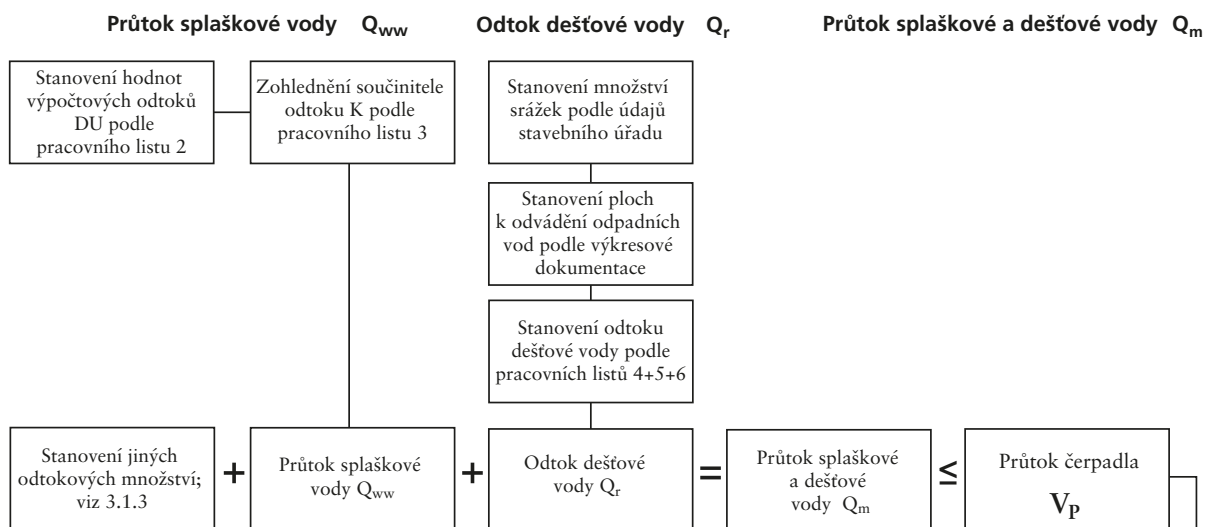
Průtok splaškové vody $Q_{ww}$

Odtok dešťové vody $Q_r$

Průtok splaškové a dešťové vody $Q_m$

Stanovení hodnot výpočtových odtoků DU podle pracovního listu 2

Zohlednění součinitele odtoku K podle pracovního listu 3

Stanovení množství srážek podle údajů stavebního úřadu

Stanovení ploch k odvádění odpadních vod podle výkresové dokumentace

Stanovení odtoku dešťové vody podle pracovních listů 4+5+6

Stanovení jiných odtokových množství; viz 3.1.3

+

Průtok splaškové vody $Q_{ww}$

+

Odtok dešťové vody $Q_r$

=

Průtok splaškové a dešťové vody $Q_m$

≤

Průtok čerpadla

$V_P$